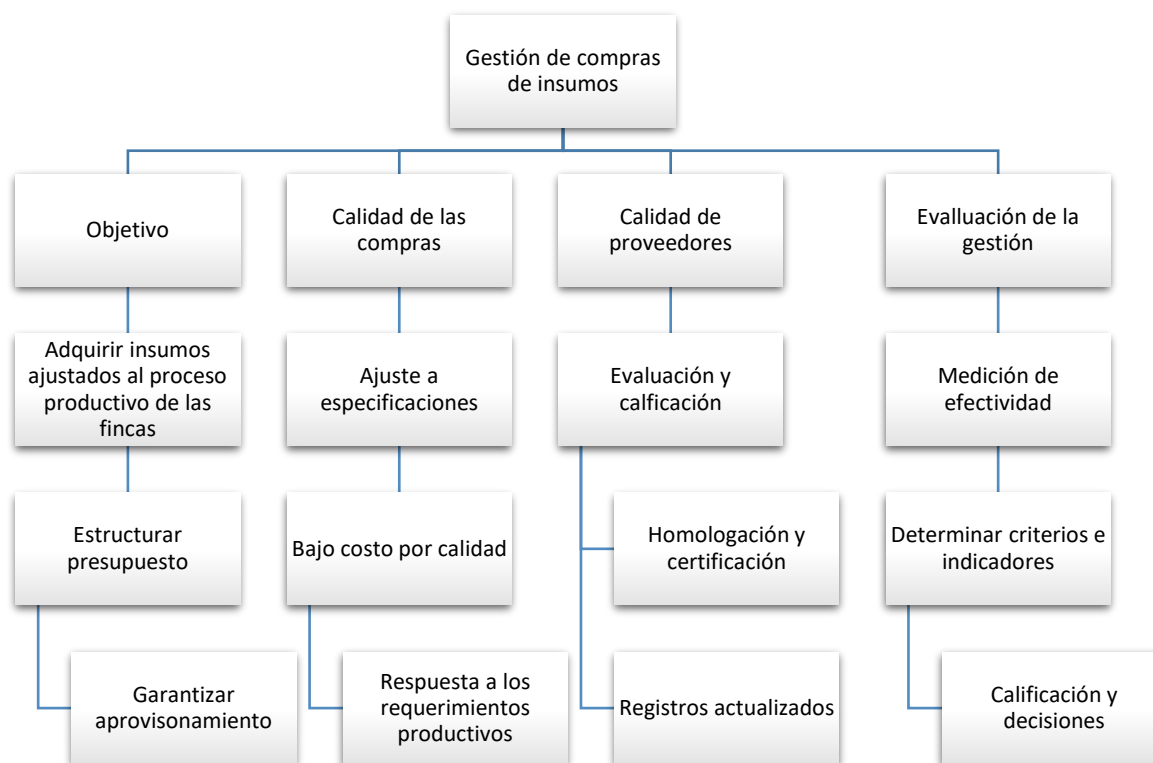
Gestión de compras de insumos

Objetivo

Adquirir insumos ajustados al proceso productivo de las fincas

Estructurar presupuesto

Garantizar aprovisonamiento

Calidad de las compras

Ajuste a especificaciones

Bajo costo por calidad

Respuesta a los requerimientos productivos

Calidad de proveedores

Evaluación y calficación

Homologación y certificación

Registros actualizados

Evalluación de la gestión

Medición de efectividad

Determinar criterios e indicadores

Calificación y decisiones